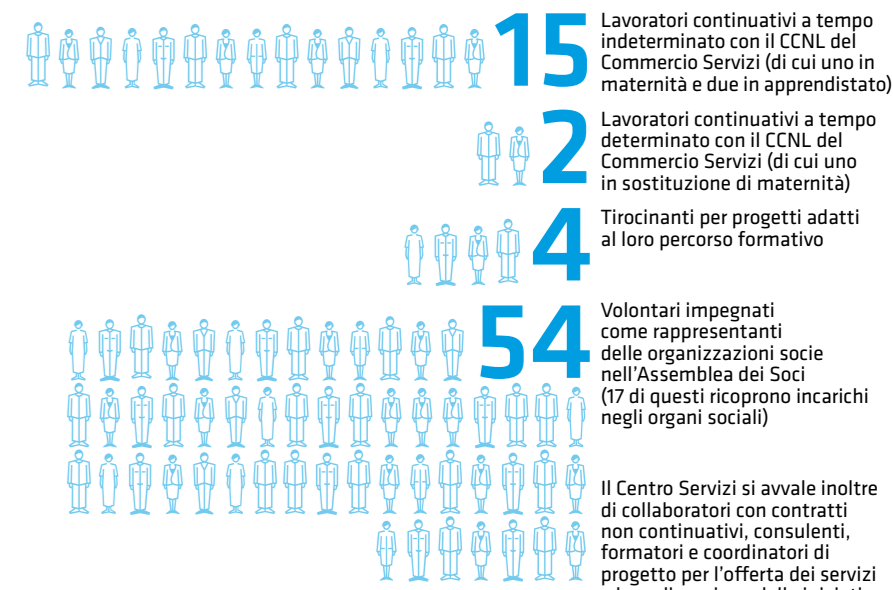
15
Lavoratori continuativi a tempo indeterminato con il CCNL del Commercio Servizi (di cui uno in maternità e due in apprendistato)

2
Lavoratori continuativi a tempo determinato con il CCNL del Commercio Servizi (di cui uno in sostituzione di maternità)

4
Tirocinanti per progetti adatti al loro percorso formativo

54
Volontari impegnati come rappresentanti delle organizzazioni socie nell'Assemblea dei Soci (17 di questi ricoprono incarichi negli organi sociali)

Il Centro Servizi si avvale inoltre di collaboratori con contratti non continuativi, consulenti, formatori e coordinatori di progetto per l'offerta dei servizi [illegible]